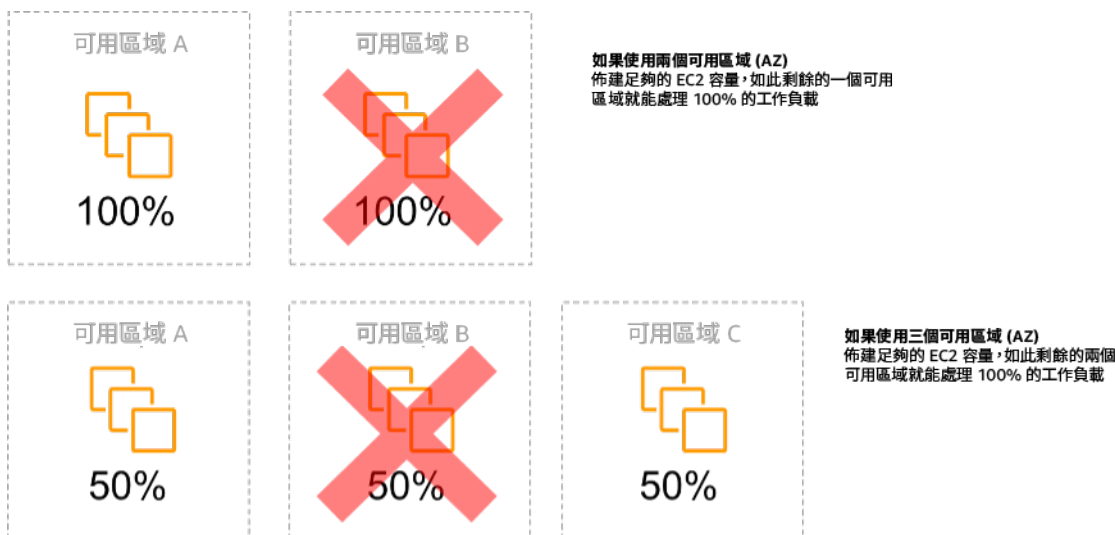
可用區域 A

100%

可用區域 B

100%

如果使用兩個可用區域 (AZ)
佈建足夠的 EC2 容量，如此剩餘的一個可用區域就能處理 100% 的工作負載

可用區域 A

50%

可用區域 B

50%

可用區域 C

50%

如果使用三個可用區域 (AZ)
佈建足夠的 EC2 容量，如此剩餘的兩個可用區域就能處理 100% 的工作負載